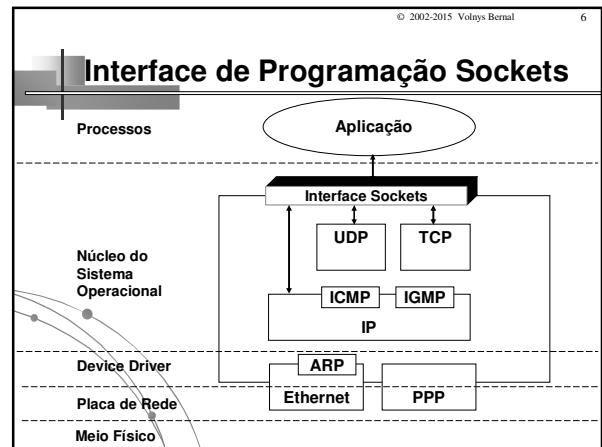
© 2002-2015 Volnys Bernal 6

Interface de Programação Sockets

Processos

Aplicação

Interface Sockets

UDP

TCP

Núcleo do Sistema Operacional

ICMP

IGMP

IP

Device Driver

ARP

Placa de Rede

Ethernet

PPP

Meio Físico